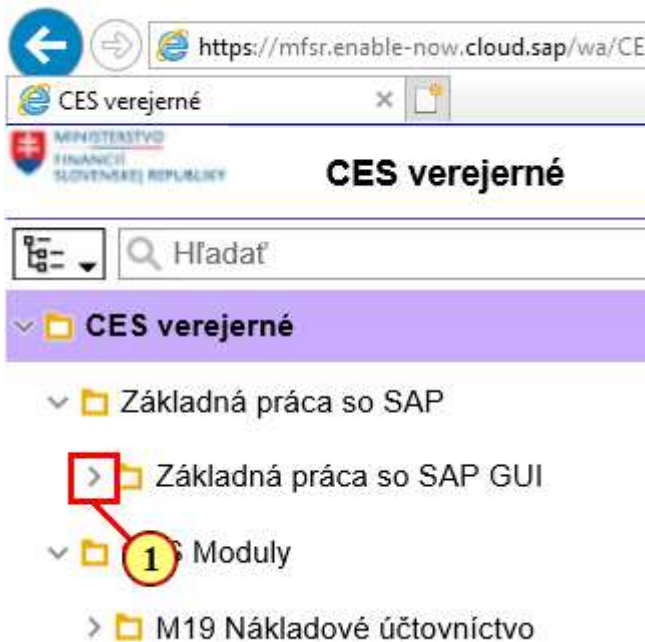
https://mfsr.enable-now.cloud.sap/wa/CE

CES verejerné ×

MINISTERSTVO FINANCIÍ SLOVENSKEJ REPUBLIKY

CES verejerné

Hľadať

CES verejerné

Základná práca so SAP

Základná práca so SAP GUI

1

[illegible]S Moduly

M19 Nákladové účtovníctvo